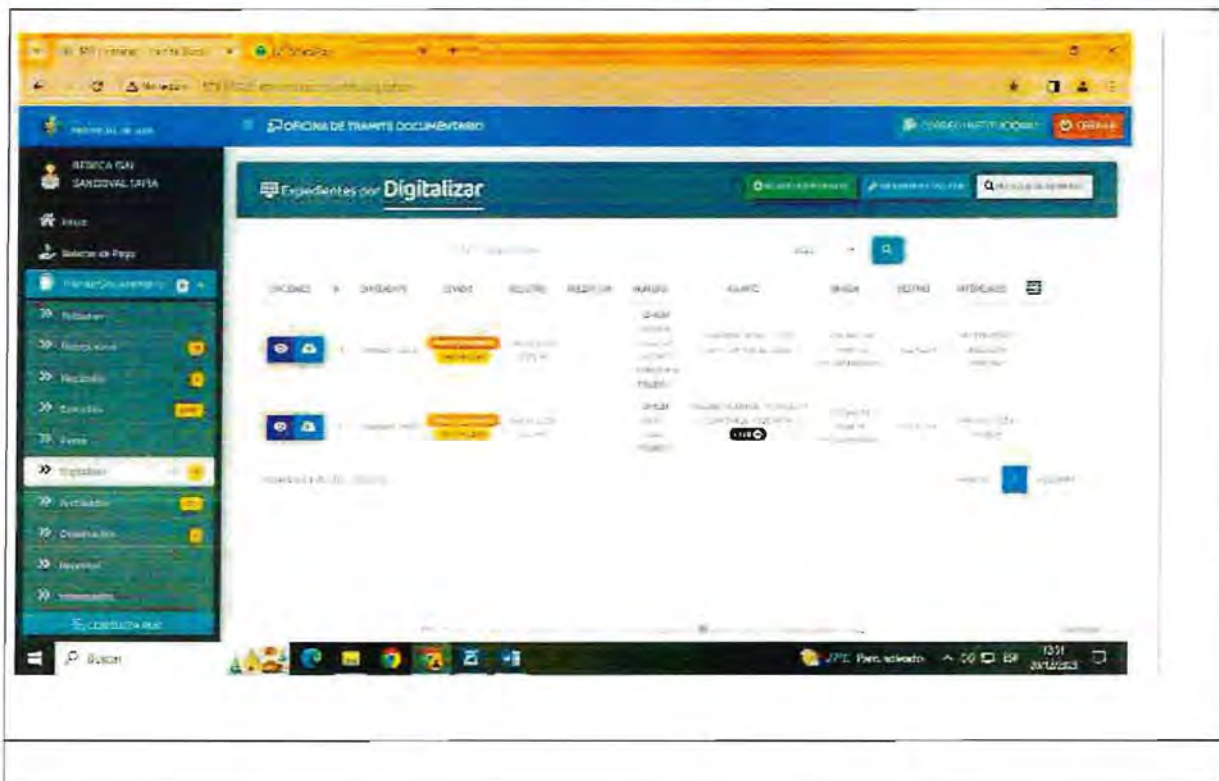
OFICINA DE TRAMITE DOCUMENTARIO

REBECA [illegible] SANDOVAL TAPIA

Inicio

Digitalizar

Expedientes por Digitalizar

OPCIONES | N | EXPEDIENTE | ESTADO | REGISTRO | RECEPCION | NUMERO | ASUNTO | ORIGEN | DESTINO | INTERESADO

Buscar

17°C Parc. soleado